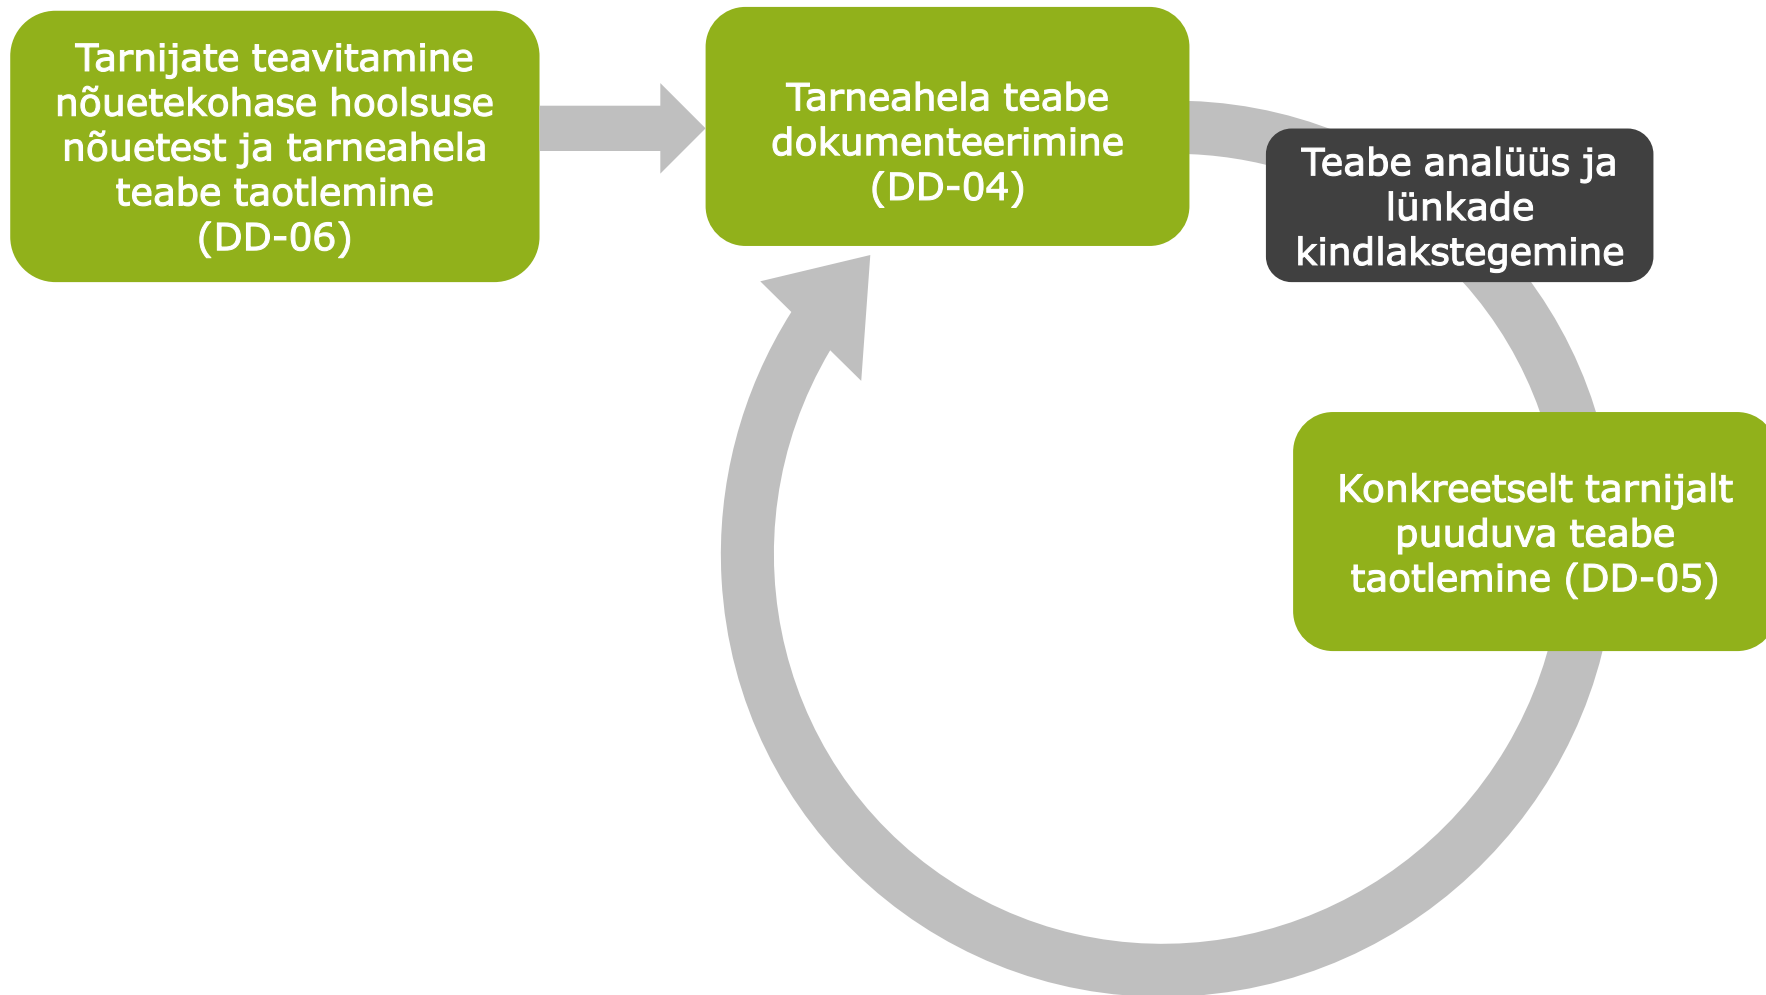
Tarnijate teavitamine nõuetekohase hoolsuse nõuetest ja tarneahela teabe taotlemine (DD-06)

Tarneahela teabe dokumenteerimine (DD-04)

Teabe analüüs ja lünkade kindlakstegemine

Konkreetselt tarnijalt puuduva teabe taotlemine (DD-05)